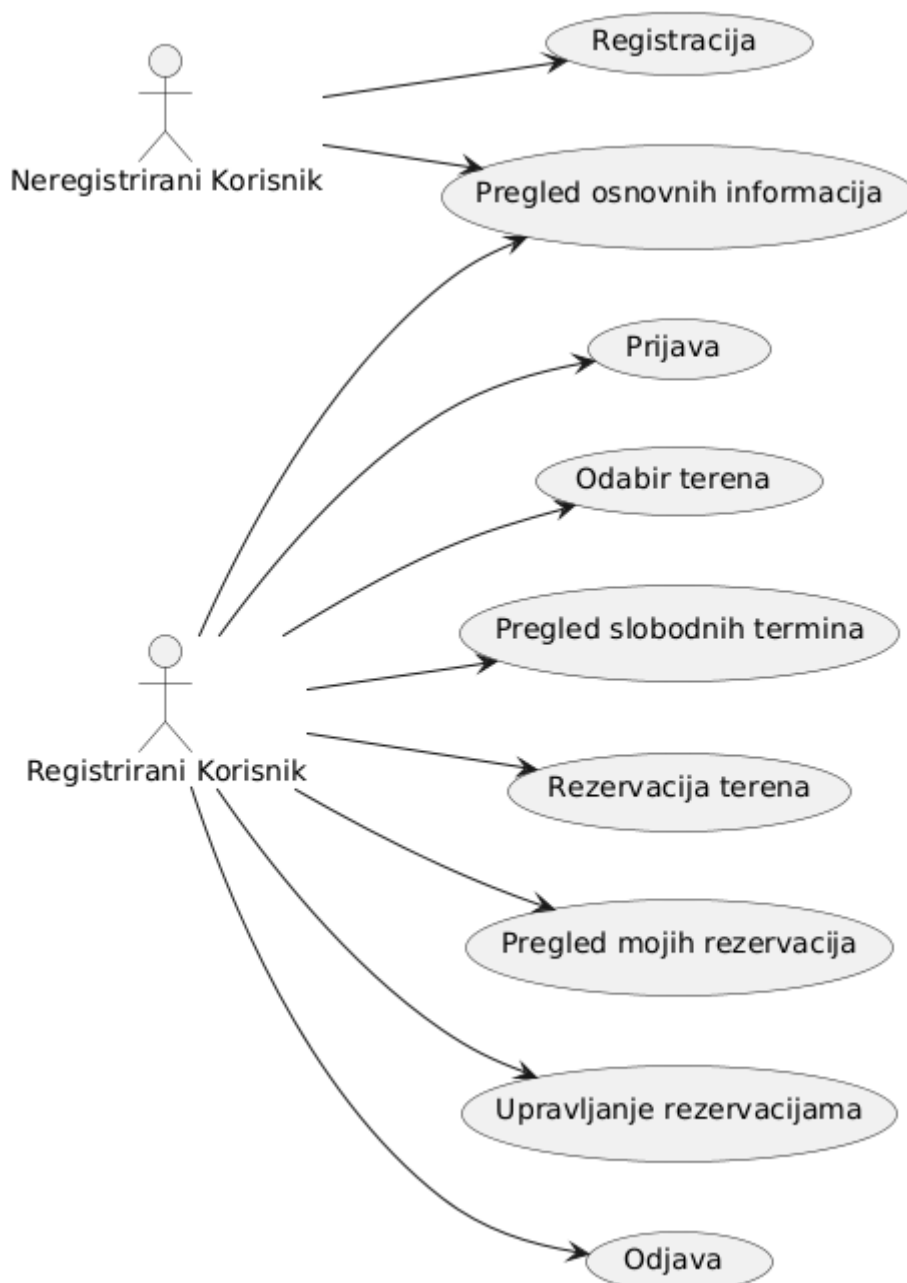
Neregistrirani Korisnik

Registracija

Pregled osnovnih informacija

Prijava

Odabir terena

Pregled slobodnih termina

Registrirani Korisnik

Rezervacija terena

Pregled mojih rezervacija

Upravljanje rezervacijama

Odjava